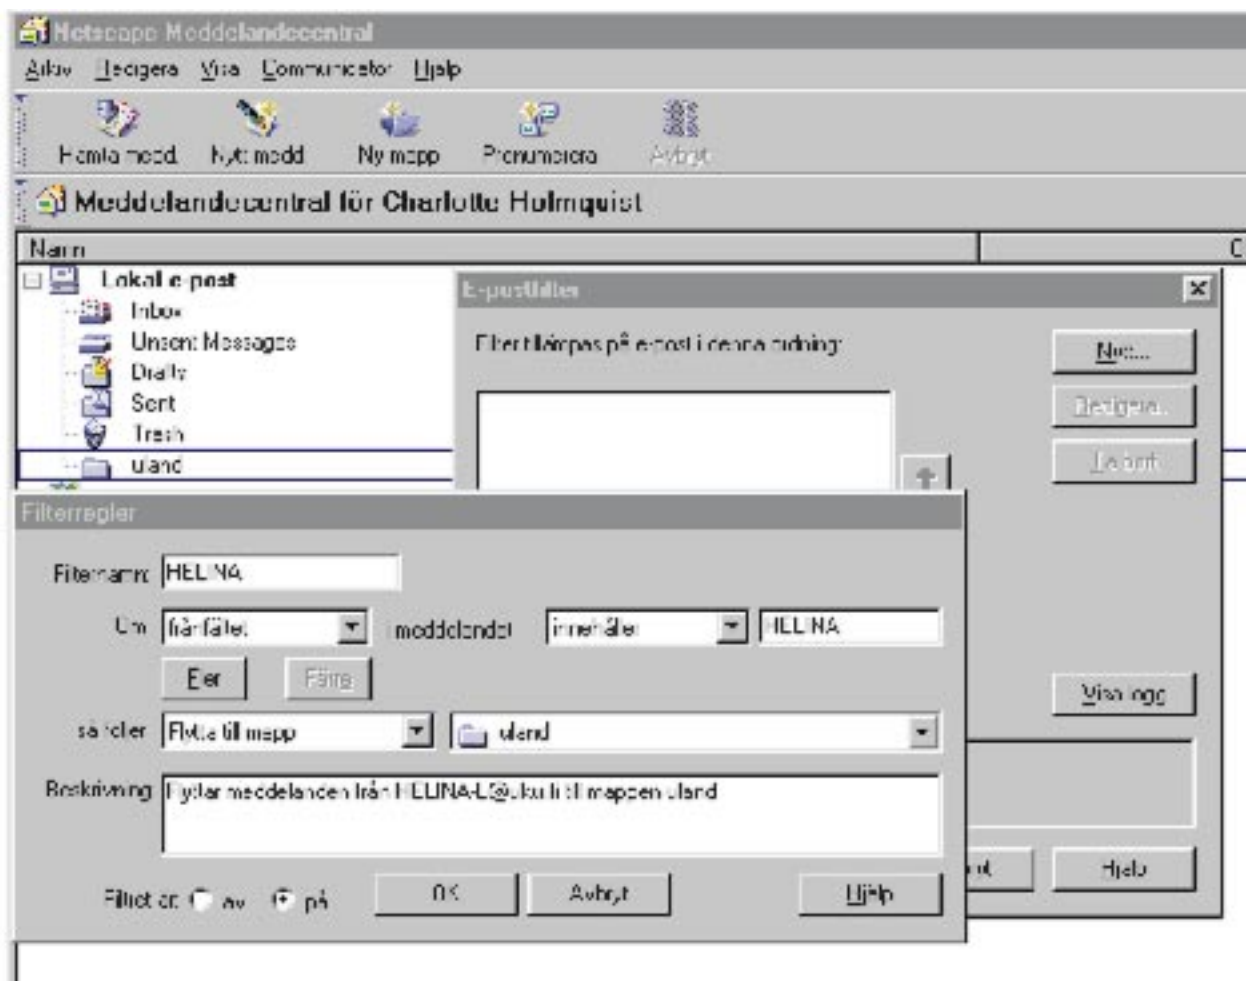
Netscape Meddelandecentral

Arkiv Redigera Visa Communicator Hjälp

Hämta medd Nytt medd Ny mapp Prenumerera Avbryt

Meddelandecentral för Charlotte Holmquist

Namn

Lokal e-post
Inbox
Unsent Messages
Drafts
Sent
Trash
uland

E-postfilter

Filter tillämpas på e-post i denna ordning:

Ny...
Redigera...
Ta bort

Visa logg

Hjälp

Filterregler

Filternamn: HELINA

Om från-fältet meddelandet innehåller HELINA

Eller Färre

så ska: Flytta till mapp uland

Beskrivning: Flyttar meddelanden från HELINA-L@uku.fi till mappen uland

Filtret är: av på

OK Avbryt Hjälp